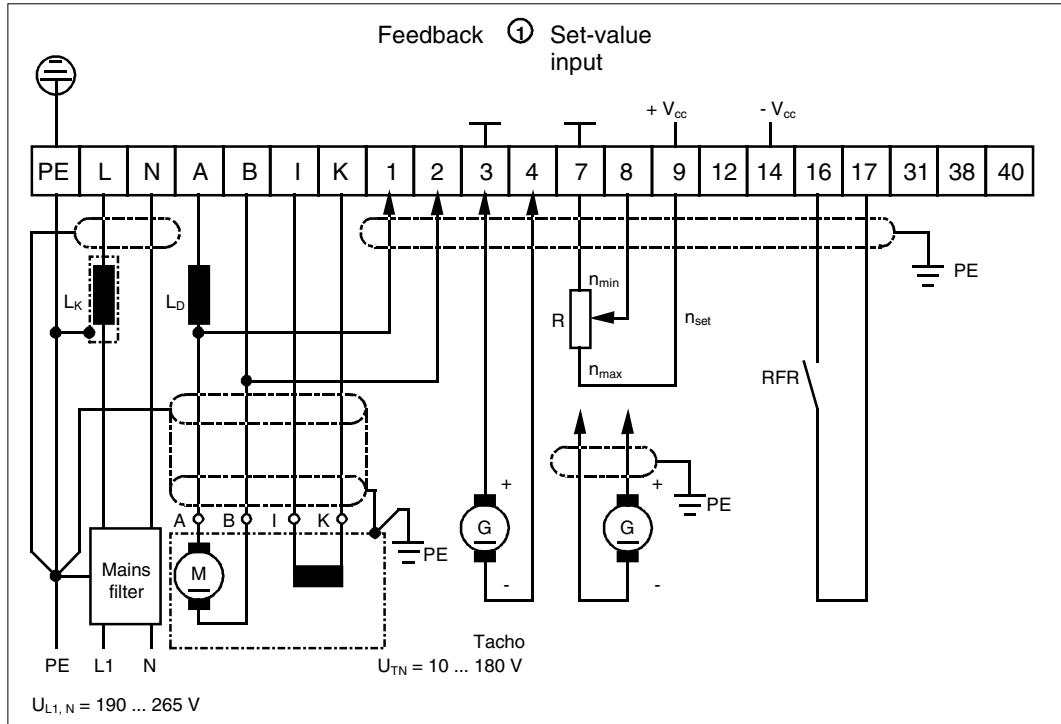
Feedback ① Set-value input

+ $V_{cc}$

- $V_{cc}$

| PE | L | N | A | B | I | K | 1 | 2 | 3 | 4 | 7 | 8 | 9 | 12 | 14 | 16 | 17 | 31 | 38 | 40 |
|---|---|---|---|---|---|---|---|---|---|---|---|---|---|---|---|---|---|---|---|---|

PE

$L_K$

$L_D$

$n_{min}$

R

$n_{set}$

$n_{max}$

RFR

+

G

+

PE

G

A B I K

PE

M

Mains filter

-

-

PE L1 N

Tacho

$U_{TN}$ = 10 ... 180 V

$U_{L1, N}$ = 190 ... 265 V